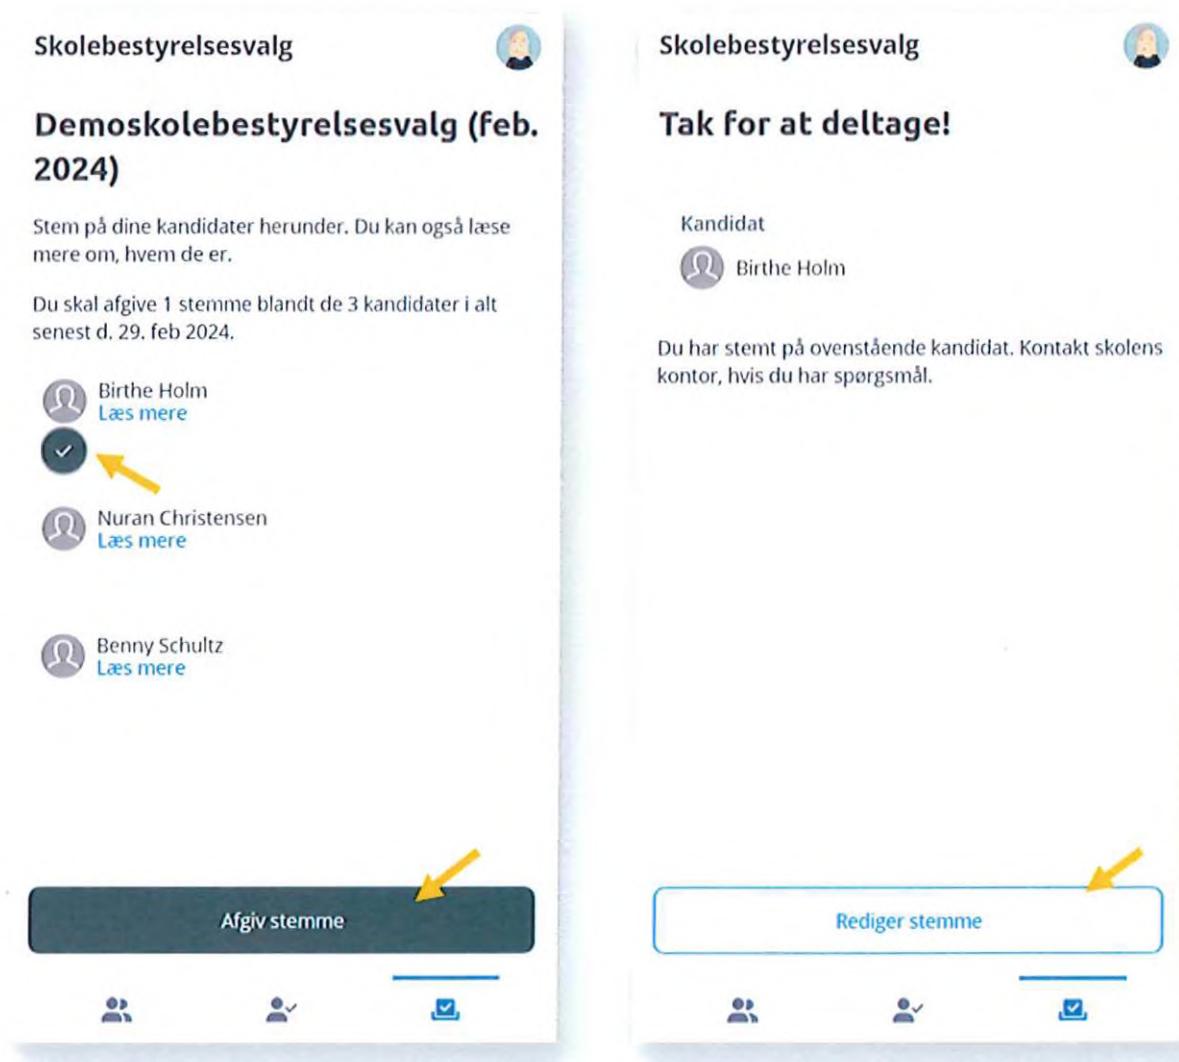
Skolebestyrelsesvalg

Demoskolebestyrelsesvalg (feb. 2024)

Stem på dine kandidater herunder. Du kan også læse mere om, hvem de er.

Du skal afgive 1 stemme blandt de 3 kandidater i alt senest d. 29. feb 2024.

Birthe Holm
Læs mere

Nuran Christensen
Læs mere

Benny Schultz
Læs mere

Afgiv stemme

Skolebestyrelsesvalg

Tak for at deltage!

Kandidat
Birthe Holm

Du har stemt på ovenstående kandidat. Kontakt skolens kontor, hvis du har spørgsmål.

Rediger stemme